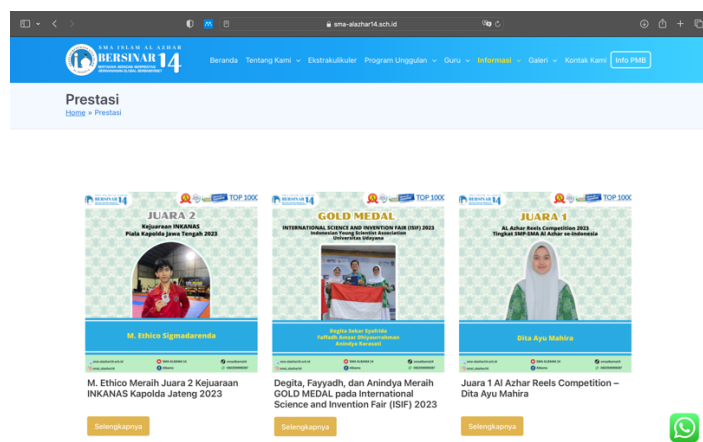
sma-alazhar14.sch.id

SMA ISLAM AL AZHAR BERSINAR 14

Beranda Tentang Kami Ekstrakulikuler Program Unggulan Guru Informasi Galeri Kontak Kami Info PMB

Prestasi

Home » Prestasi

BERSINAR 14 TOP 1000

JUARA 2

Kejuaraan INKANAS Piala Kapolda Jawa Tengah 2023

M. Ethico Sigmadarenda

M. Ethico Meraih Juara 2 Kejuaraan INKANAS Kapolda Jateng 2023

Selengkapnya

BERSINAR 14 TOP 1000

GOLD MEDAL

INTERNATIONAL SCIENCE AND INVENTION FAIR (ISIF) 2023 Indonesian Young Scientist Association Universitas Udayana

Degita Sekar Syafrida Fayyadh Amzar Shiyuurrahman Anindya Karasani

Degita, Fayyadh, dan Anindya Meraih GOLD MEDAL pada International Science and Invention Fair (ISIF) 2023

Selengkapnya

BERSINAR 14 TOP 1000

JUARA 1

Al Azhar Reels Competition 2023 Tingkat SMP-SMA Al Azhar se-Indonesia

Dita Ayu Mahira

Juara 1 Al Azhar Reels Competition – Dita Ayu Mahira

Selengkapnya